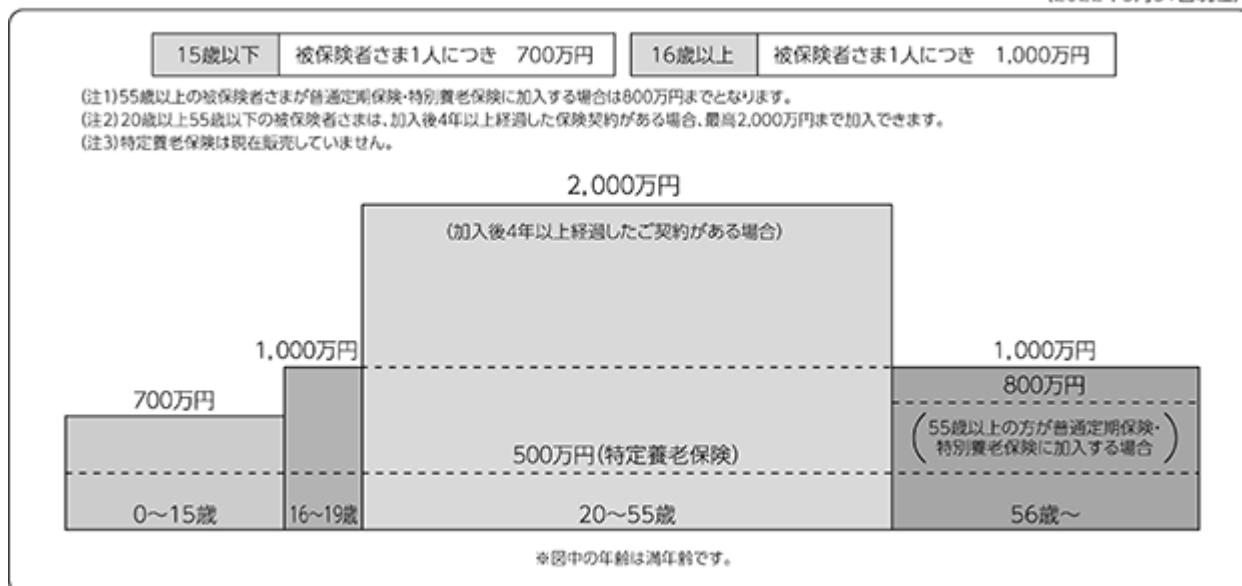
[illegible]

| 15歳以下 | 被保険者さま1人につき　700万円 |
|---|---|

| 16歳以上 | 被保険者さま1人につき　1,000万円 |
|---|---|

(注1)55歳以上の被保険者さまが普通定期保険・特別養老保険に加入する場合は800万円までとなります。
(注2)20歳以上55歳以下の被保険者さまは、加入後4年以上経過した保険契約がある場合、最高2,000万円まで加入できます。
(注3)特定養老保険は現在販売していません。

2,000万円

(加入後4年以上経過したご契約がある場合)

1,000万円

1,000万円

800万円

700万円

(55歳以上の方が普通定期保険・特別養老保険に加入する場合)

500万円(特定養老保険)

0~15歳

16~19歳

20~55歳

56歳~

※図中の年齢は満年齢です。